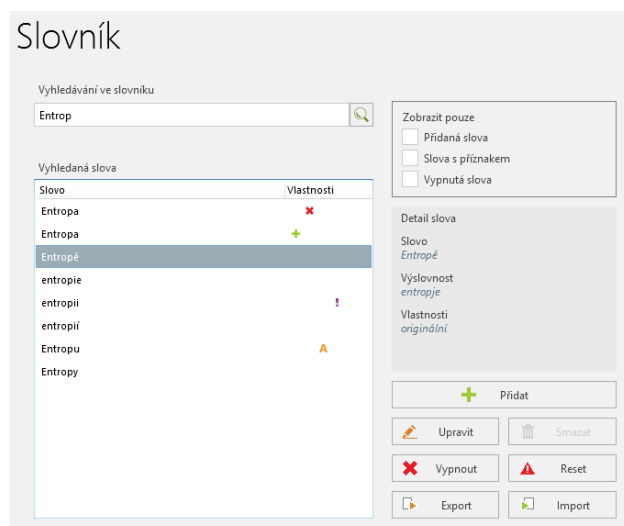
Slovník

Vyhledávání ve slovníku

Entrop

Vyhledaná slova

| Slovo | Vlastnosti |
|---|---|
| Entropa | ✖ |
| Entropa | + |
| Entropě | |
| entropie | |
| entropii | ! |
| entropií | |
| Entropu | A |
| Entropy | |

Zobrazit pouze

Přidaná slova

Slova s příznakem

Vypnutá slova

Detail slova

Slovo
Entropě

Výslovnost
entropje

Vlastnosti
originální

Přidat

Upravit

Smazat

Vypnout

Reset

Export

Import